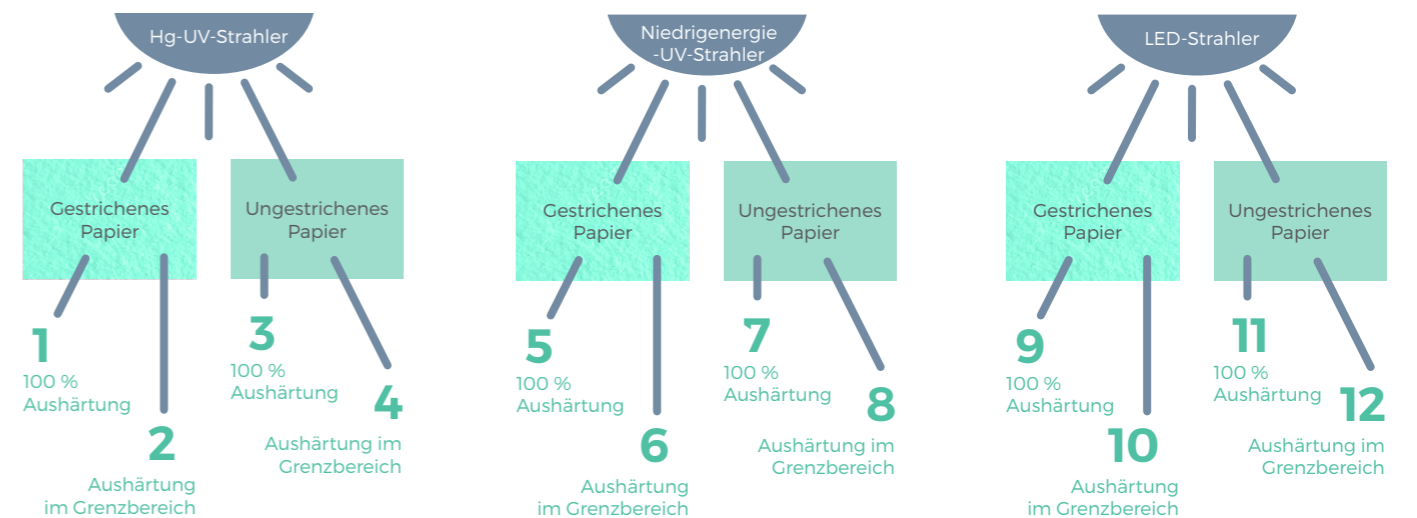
Hg-UV-Strahler

Gestrichenes Papier

Ungestrichenes Papier

1
100 % Aushärtung

2
Aushärtung im Grenzbereich

3
100 % Aushärtung

4
Aushärtung im Grenzbereich

Niedrigenergie -UV-Strahler

Gestrichenes Papier

Ungestrichenes Papier

5
100 % Aushärtung

6
Aushärtung im Grenzbereich

7
100 % Aushärtung

8
Aushärtung im Grenzbereich

LED-Strahler

Gestrichenes Papier

Ungestrichenes Papier

9
100 % Aushärtung

10
Aushärtung im Grenzbereich

11
100 % Aushärtung

12
Aushärtung im Grenzbereich